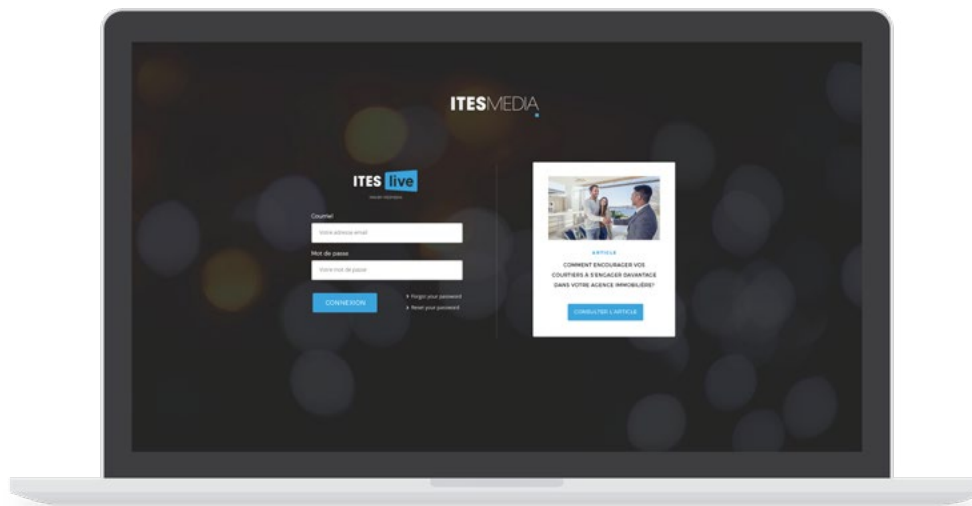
ITESMEDIA

ITES live

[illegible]

Courriel

Votre adresse email

Mot de passe

Votre mot de passe

CONNEXION

Forgot your password

Reset your password

ARTICLE

COMMENT ENCOURAGER VOS COURTIERS À S'ENGAGER DAVANTAGE DANS VOTRE AGENCE IMMOBILIÈRE?

CONSULTER L'ARTICLE